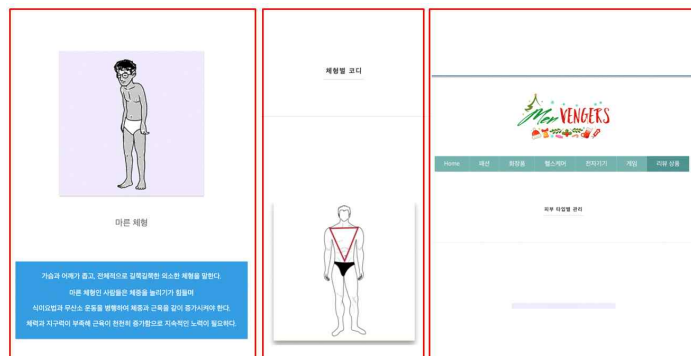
마른 체형

가슴과 어깨가 좁고, 전체적으로 길쭉길쭉한 외소한 체형을 말한다.
마른 체형인 사람들은 체중을 늘리기가 힘들며
식이요법과 무산소 운동을 병행하여 체중과 근육을 같이 증가시켜야 한다.
체력과 지구력이 부족해 근육이 천천히 증가함으로 지속적인 노력이 필요하다.

체형별 코디

Men VENGERS

Home | 패션 | 화장품 | 헬스케어 | 전자기기 | 게임 | 리뷰 상품

피부 타입별 관리